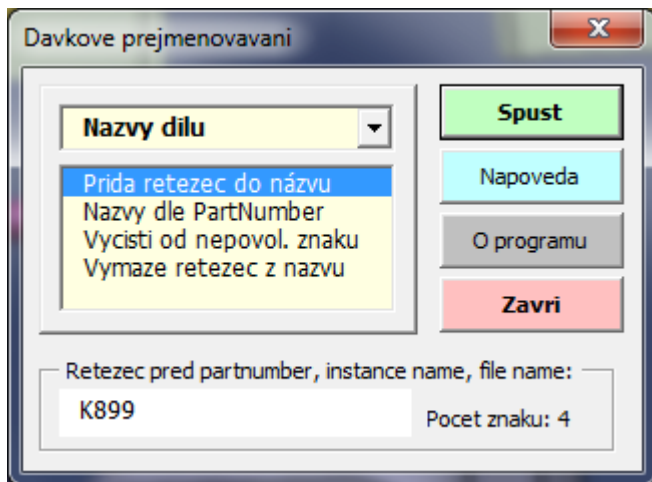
Davkove prejmenovavani

x

Nazvy dilu

Prida retezec do názvu
Nazvy dle PartNumber
Vycisti od nepovol. znaku
Vymaze retezec z nazvu

Spust

Napoveda

O programu

Zavri

Retezec pred partnumber, instance name, file name:

K899

Pocet znaku: 4